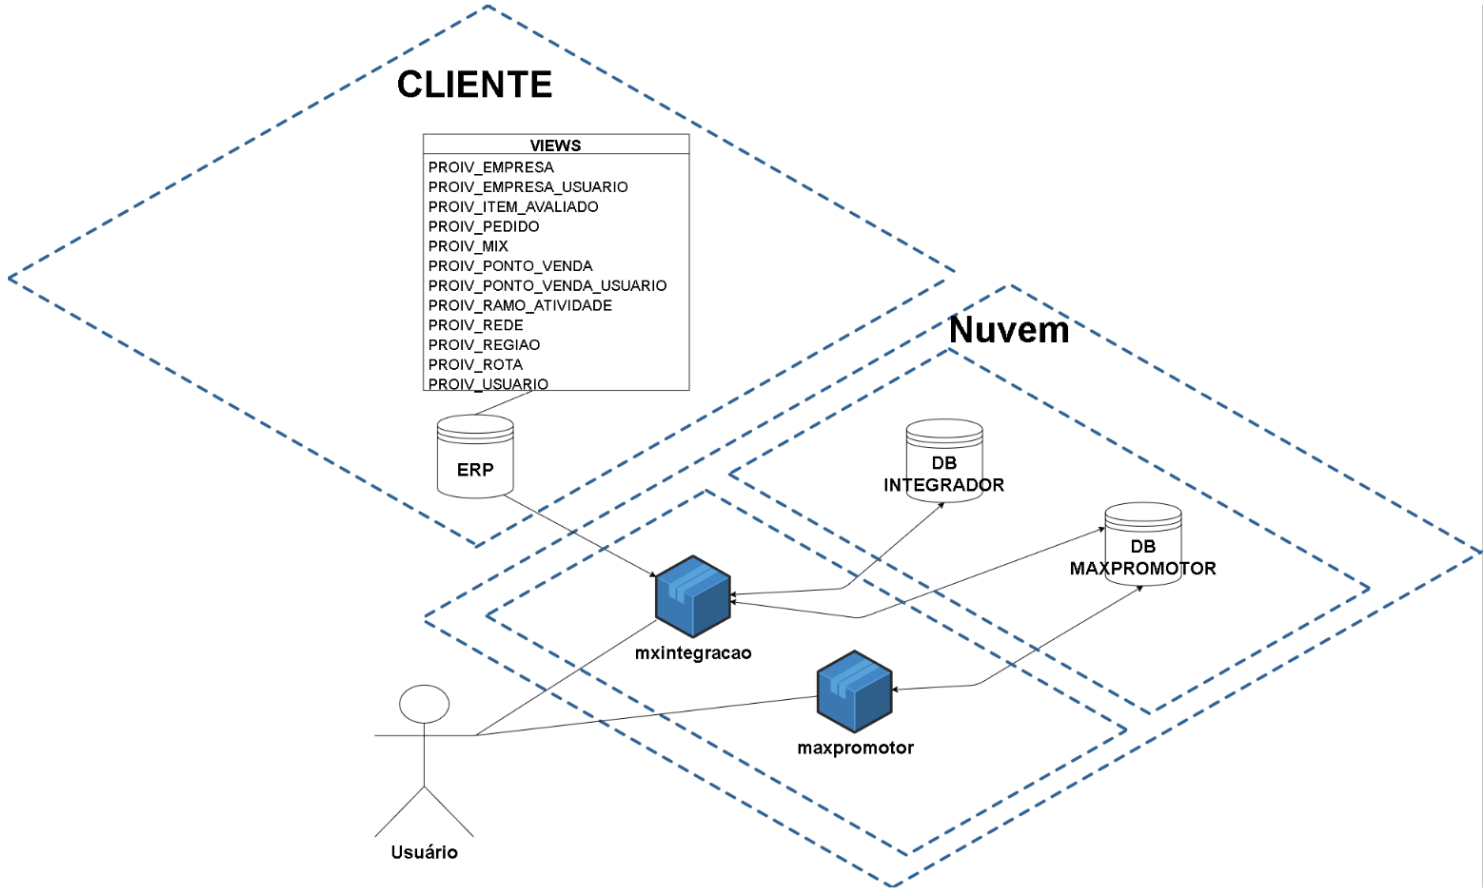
CLIENTE

| VIEWS |
|---|
| PROIV_EMPRESA |
| PROIV_EMPRESA_USUARIO |
| PROIV_ITEM_AVALIADO |
| PROIV_PEDIDO |
| PROIV_MIX |
| PROIV_PONTO_VENDA |
| PROIV_PONTO_VENDA_USUARIO |
| PROIV_RAMO_ATIVIDADE |
| PROIV_REDE |
| PROIV_REGIAO |
| PROIV_ROTA |
| PROIV_USUARIO |

ERP

Nuvem

DB INTEGRADOR

DB MAXPROMOTOR

mxintegracao

maxpromotor

Usuário